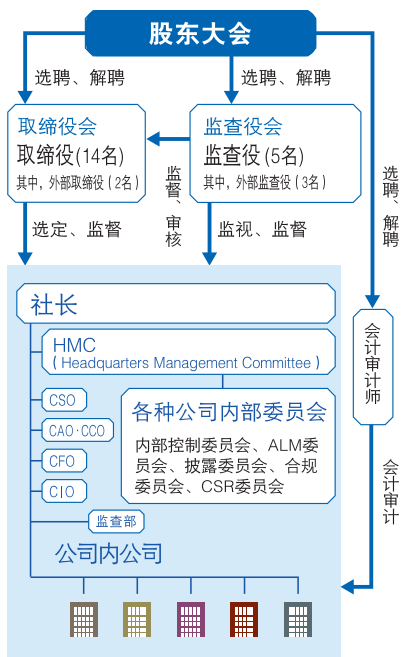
股东大会

选聘、解聘

选聘、解聘

取缔役会
取缔役(14名)
其中，外部取缔役（2名）

监查役会
监查役(5名)
其中，外部监查役（3名）

监督、审核

选定、监督

监视、监督

选聘、解聘

社长

HMC
( Headquarters Management Committee )

CSO

CAO·CCO

CFO

CIO

各种公司内部委员会
内部控制委员会、ALM委员会、披露委员会、合规委员会、CSR委员会

监查部

公司内公司

会计审计师

会计审计